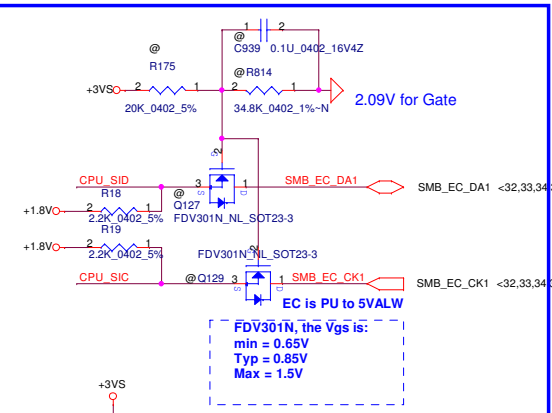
1 2
@
C939 0.1U_0402_16V4Z

@
R175

@R814

+3VS 2 1 2 1

20K_0402_5% 34.8K_0402_1%~N

2.09V for Gate

2
G

CPU_SID 3 1 SMB_EC_DA1 SMB_EC_DA1 <32,33,34

R18 S D
@
Q127

+1.8V 2 1 FDV301N_NL_SOT23-3
2.2K_0402_5%
R19

+1.8V 2 1 FDV301N_NL_SOT23-3
2.2K_0402_5% 2
G

CPU_SIC @Q129 3 1 SMB_EC_CK1 SMB_EC_CK1 <32,33,34

S D

EC is PU to 5VALW

FDV301N, the Vgs is:
min = 0.65V
Typ = 0.85V
Max = 1.5V

+3VS